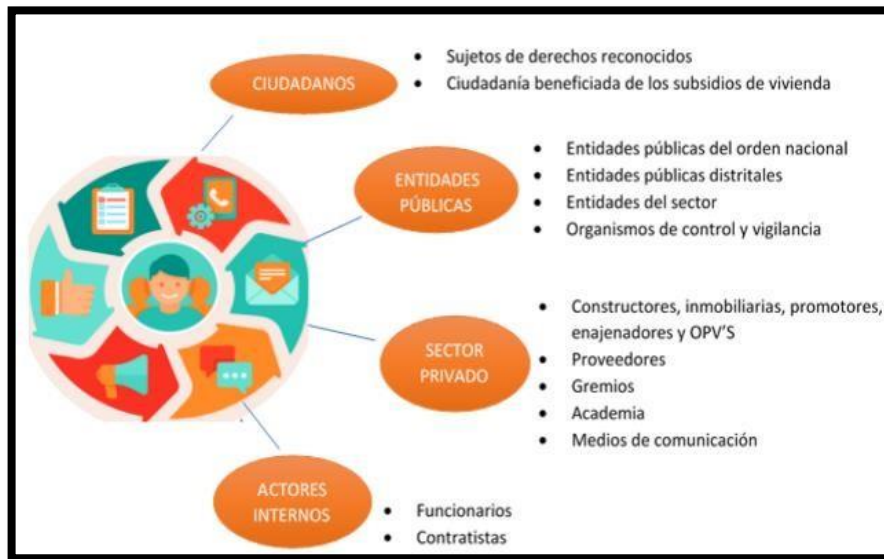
CIUDADANOS

- Sujetos de derechos reconocidos
- Ciudadanía beneficiada de los subsidios de vivienda

ENTIDADES PÚBLICAS

- Entidades públicas del orden nacional
- Entidades públicas distritales
- Entidades del sector
- Organismos de control y vigilancia

SECTOR PRIVADO

- Constructores, inmobiliarias, promotores, enajenadores y OPV'S
- Proveedores
- Gremios
- Academia
- Medios de comunicación

ACTORES INTERNOS

- Funcionarios
- Contratistas